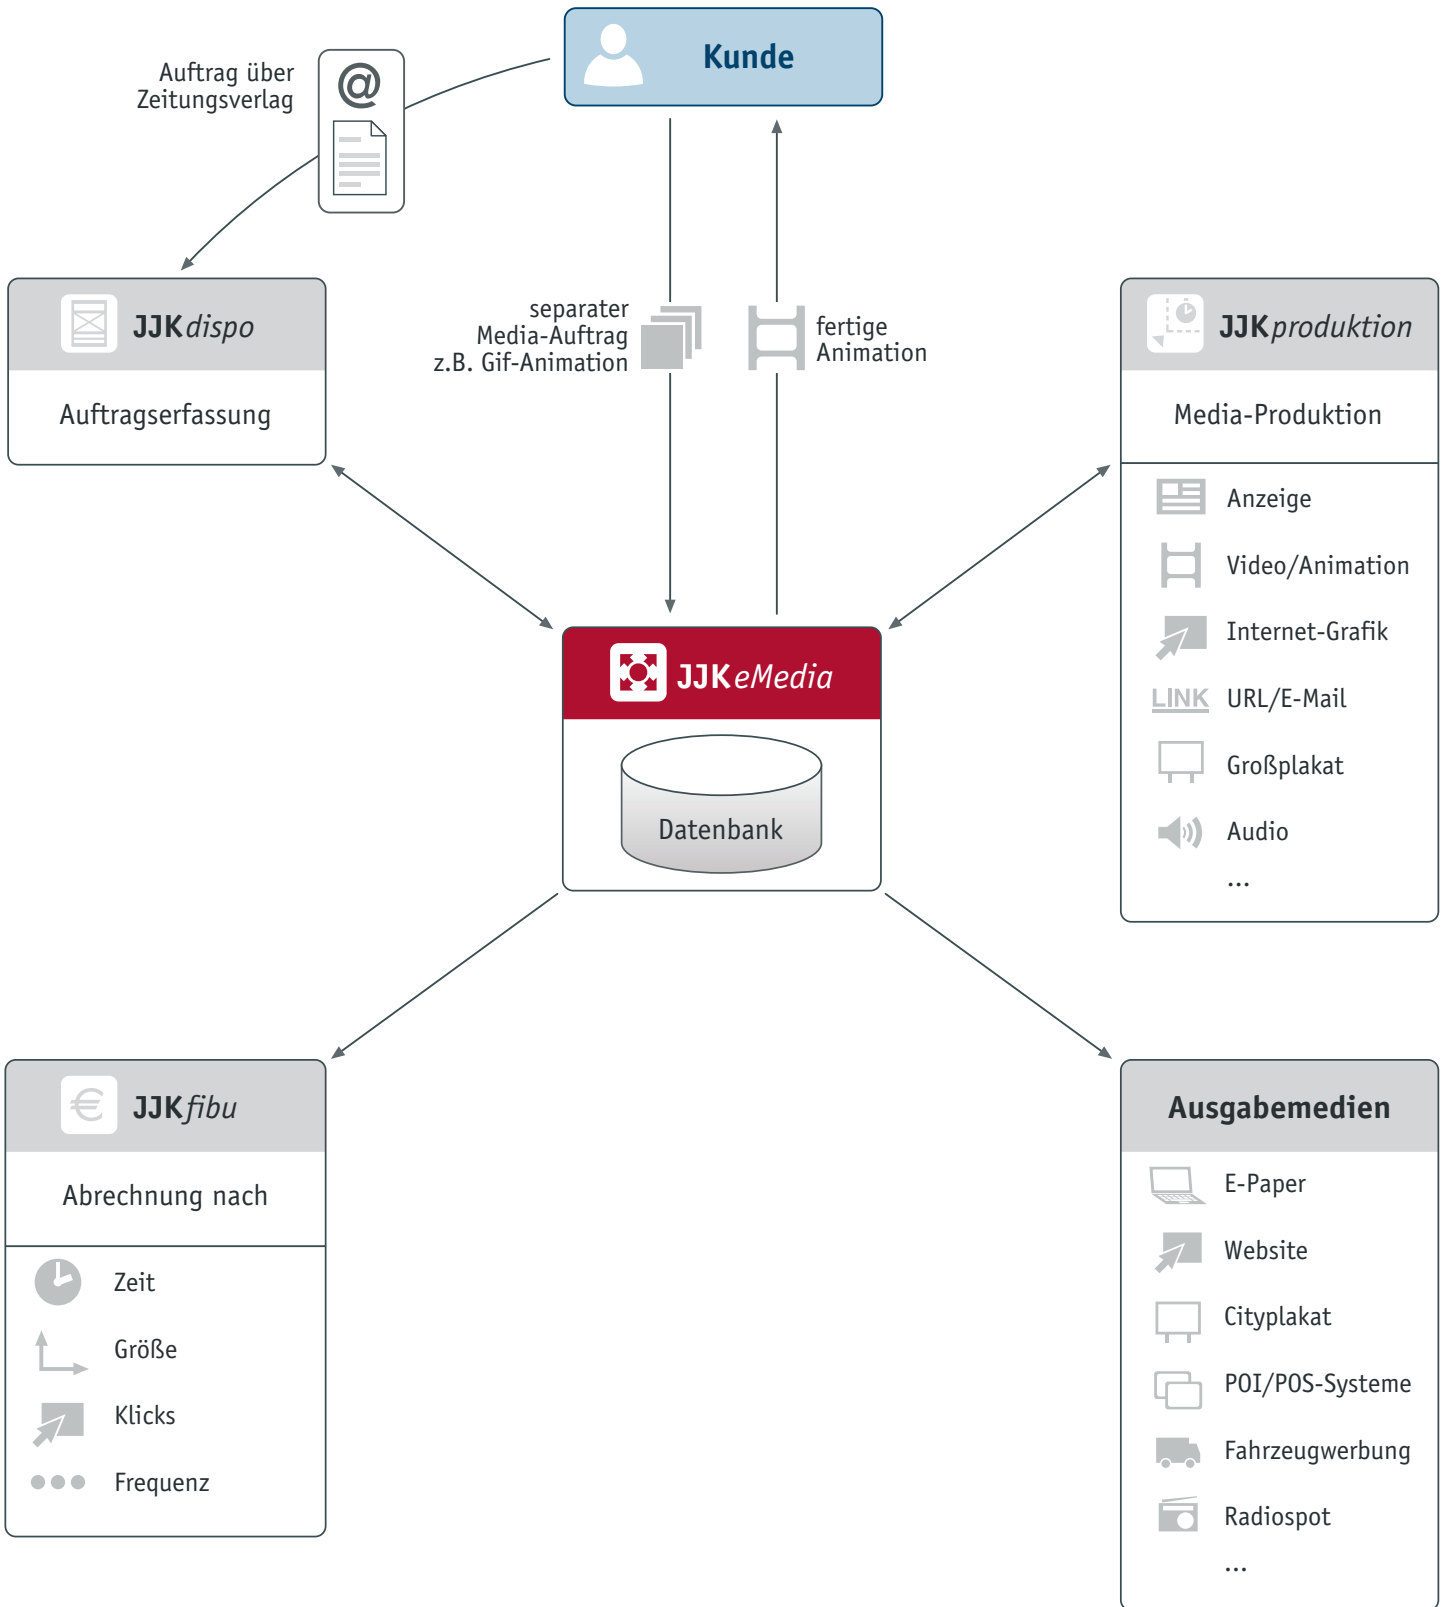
Kunde

Auftrag über Zeitungsverlag

@

JJKdispo

Auftragserfassung

separater Media-Auftrag z.B. Gif-Animation

fertige Animation

JJKproduktion

Media-Produktion

Anzeige
Video/Animation
Internet-Grafik
LINK URL/E-Mail
Großplakat
Audio
...

JJKeMedia

Datenbank

JJKfibu

Abrechnung nach

Zeit
Größe
Klicks
Frequenz

Ausgabemedien

E-Paper
Website
Cityplakat
POI/POS-Systeme
Fahrzeugwerbung
Radiospot
...